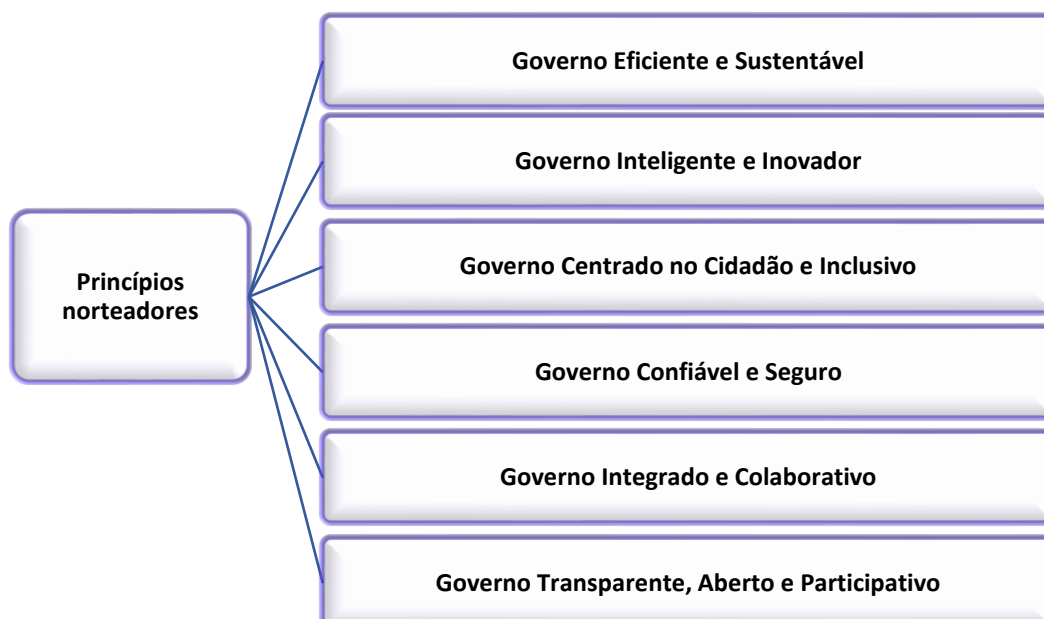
Princípios norteadores

Governo Eficiente e Sustentável

Governo Inteligente e Inovador

Governo Centrado no Cidadão e Inclusivo

Governo Confiável e Seguro

Governo Integrado e Colaborativo

Governo Transparente, Aberto e Participativo